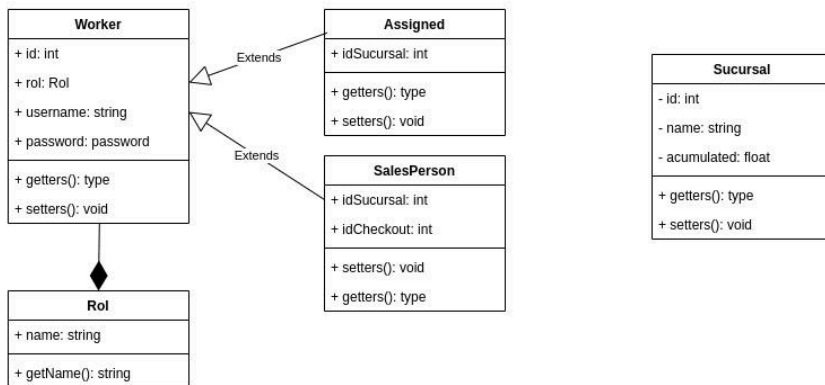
Worker
+ id: int
+ rol: Rol
+ username: string
+ password: password
+ getters(): type
+ setters(): void

Extends

Assigned
+ idSucursal: int
+ getters(): type
+ setters(): void

Extends

SalesPerson
+ idSucursal: int
+ idCheckout: int
+ setters(): void
+ getters(): type

Sucursal
- id: int
- name: string
- acumulated: float
+ getters(): type
+ setters(): void

Rol
+ name: string
+ getName(): string